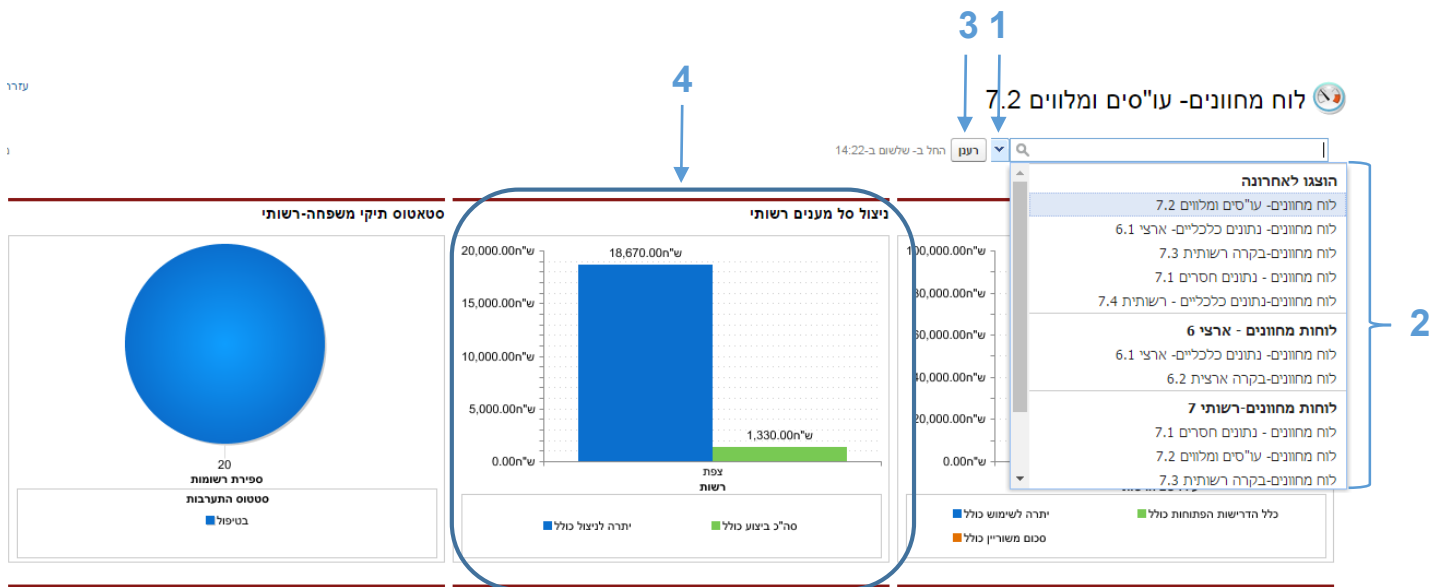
3 1

4

לוח מחוונים- עו"סים ומלווים 7.2

עזרו

רענן החל ב- שלשום ב-14:22

הוצגו לאחרונה
לוח מחוונים- עו"סים ומלווים 7.2
לוח מחוונים- נתונים כלכליים- ארצי 6.1
לוח מחוונים-בקרה רשותית 7.3
לוח מחוונים - נתונים חסרים 7.1
לוח מחוונים-נתונים כלכליים - רשותית 7.4
לוחות מחוונים - ארצי 6
לוח מחוונים- נתונים כלכליים- ארצי 6.1
לוח מחוונים-בקרה ארצית 6.2
לוחות מחוונים-רשותי 7
לוח מחוונים - נתונים חסרים 7.1
לוח מחוונים- עו"סים ומלווים 7.2
לוח מחוונים-בקרה רשותית 7.3

2

סטאטוס תיקי משפחה-רשותי

20
ספירת רשומות

סטטוס התערבות
בטיפול

ניצול סל מענים רשותי

ש"ח20,000.00
ש"ח15,000.00
ש"ח10,000.00
ש"ח5,000.00
ש"ח0.00

ש"ח18,670.00
ש"ח1,330.00

צפת
רשות

יתרה לניצול כולל
סה"כ ביצוע כולל

ש"ח100,000.00
ש"ח80,000.00
ש"ח60,000.00
ש"ח40,000.00
ש"ח20,000.00
ש"ח0.00

יתרה לשימוש כולל
כלל הדרישות הפתוחות כולל
סכום משוריין כולל